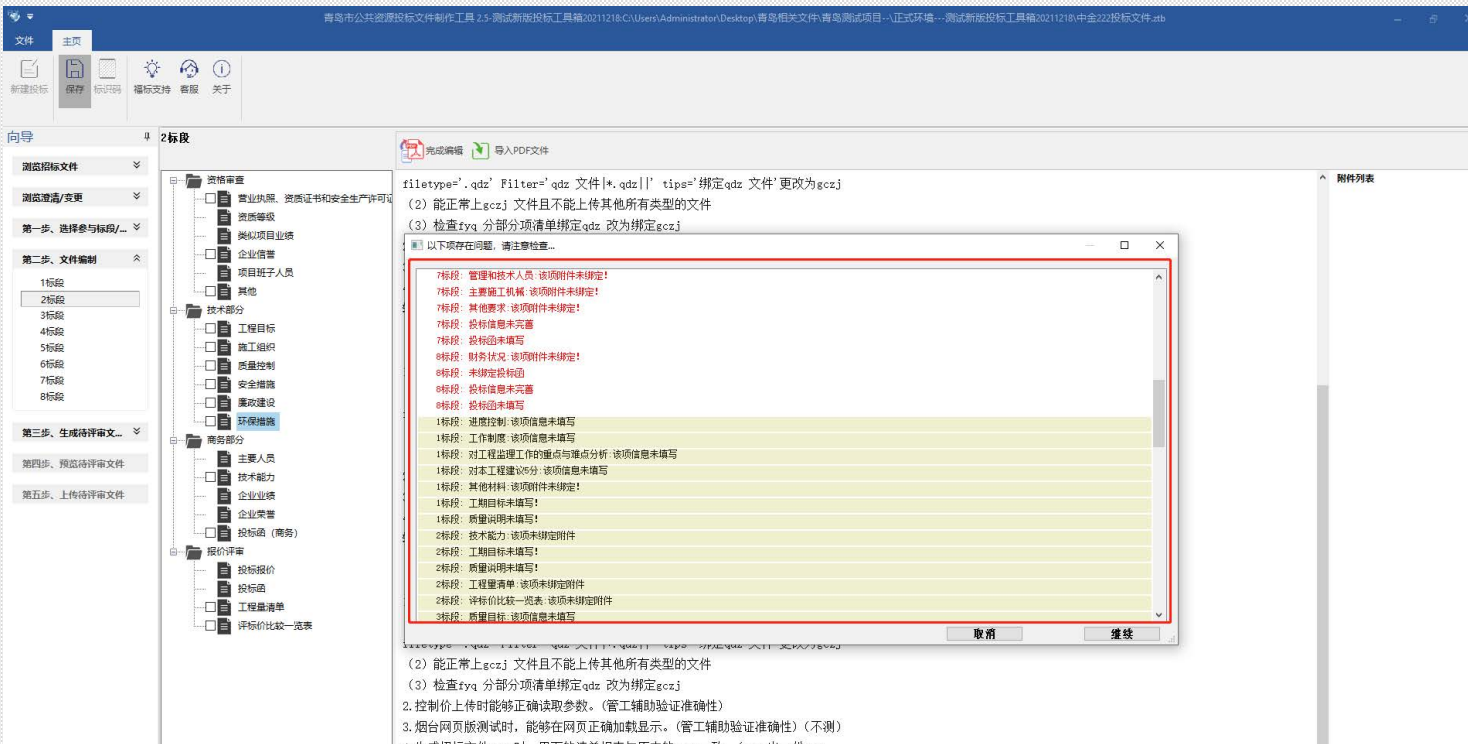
青岛市公共资源投标文件制作工具 2.5-测试新版投标工具箱20211218:C:\Users\Administrator\Desktop\青岛相关文件\青岛测试项目--\正式环境---测试新版投标工具箱20211218\中金222投标文件.ztb

文件 主页

新建投标 保存 标识码 福标支持 客服 关于

向导

浏览招标文件
浏览澄清/变更
第一步、选择参与标段/...
第二步、文件编制
1标段
2标段
3标段
4标段
5标段
6标段
7标段
8标段
第三步、生成待评审文...
第四步、预览待评审文件
第五步、上传待评审文件

2标段

资格审查
营业执照、资质证书和安全生产许可证
资质等级
类似项目业绩
企业信誉
项目班子人员
其他
技术部分
工程目标
施工组织
质量控制
安全措施
廉政建设
环保措施
商务部分
主要人员
技术能力
企业业绩
企业荣誉
投标函（商务）
报价评审
投标报价
投标函
工程量清单
评标价比较一览表

完成编辑 导入PDF文件

filetype='.qdz' Filter='qdz 文件|*.qdz||' tips='绑定qdz 文件'更改为gczj
(2) 能正常上gczj 文件且不能上传其他所有类型的文件
(3) 检查fyq 分部分项清单绑定qdz 改为绑定gczj

附件列表

以下项存在问题，请注意检查...

7标段：管理和技术人员:该项附件未绑定！
7标段：主要施工机械:该项附件未绑定！
7标段：其他要求:该项附件未绑定！
7标段：投标信息未完善
7标段：投标函未填写
8标段：财务状况:该项附件未绑定！
8标段：未绑定投标函
8标段：投标信息未完善
8标段：投标函未填写
1标段：进度控制:该项信息未填写
1标段：工作制度:该项信息未填写
1标段：对工程监理工作的重点与难点分析:该项信息未填写
1标段：对本工程建议5分:该项信息未填写
1标段：其他材料:该项附件未绑定！
1标段：工期目标未填写！
1标段：质量说明未填写！
2标段：技术能力:该项未绑定附件
2标段：工期目标未填写！
2标段：质量说明未填写！
2标段：工程量清单:该项未绑定附件
2标段：评标价比较一览表:该项未绑定附件
3标段：质量目标:该项信息未填写

取消 继续

filetype='.qdz' Filter='qdz 文件|*.qdz||' tips='绑定qdz 文件'更改为gczj
(2) 能正常上gczj 文件且不能上传其他所有类型的文件
(3) 检查fyq 分部分项清单绑定qdz 改为绑定gczj
2.控制价上传时能够正确读取参数。(管工辅助验证准确性)
3.烟台网页版测试时，能够在网页正确加载显示。(管工辅助验证准确性)(不测)